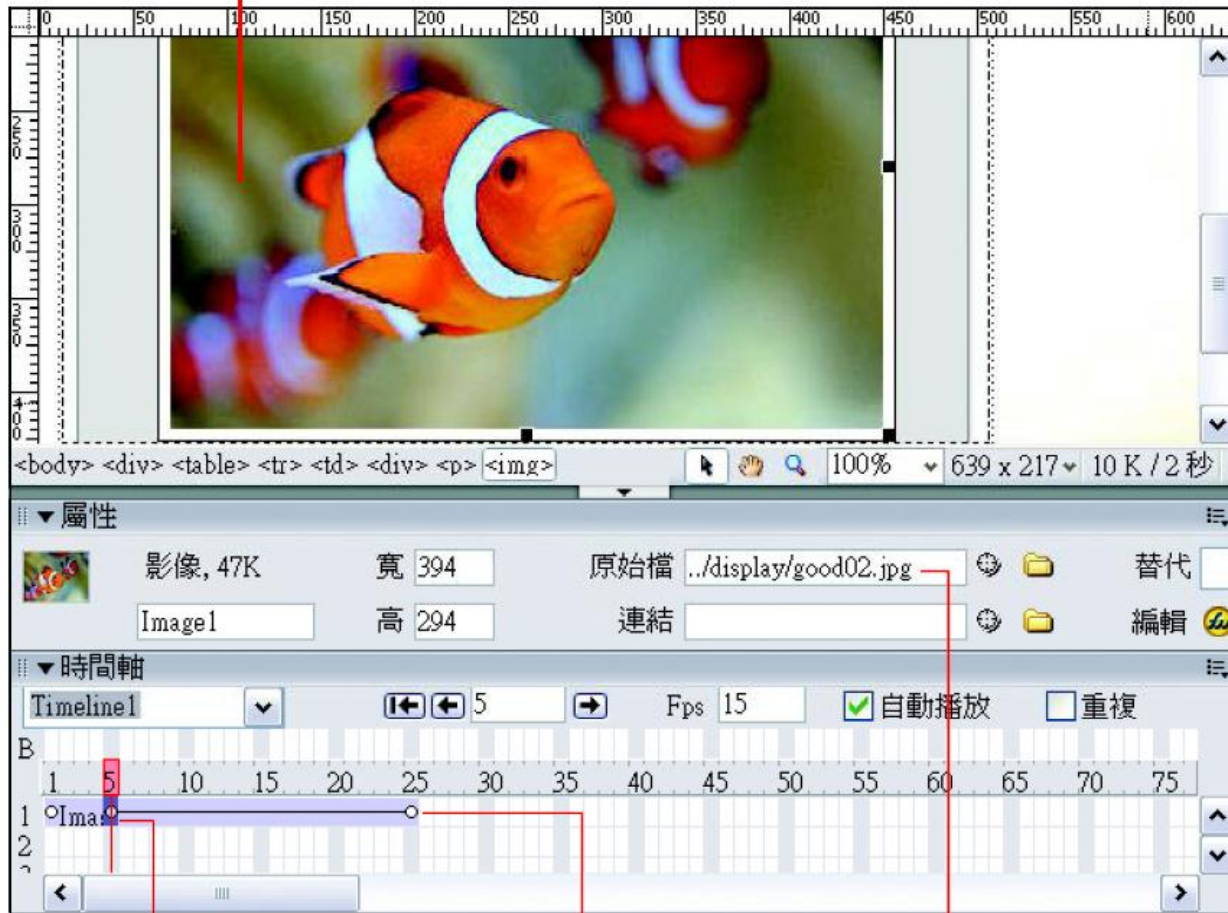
0 50 100 150 200 250 300 350 400 450 500 550 600

250 300 350 400

<body> <div> <table> <tr> <td> <div> <p> <img>

100% 639 x 217 10 K / 2 秒

▼屬性

影像, 47K 寬 394 原始檔 ../display/good02.jpg 替代

Image1 高 294 連結 編輯

▼時間軸

Timeline1 5 Fps 15 自動播放 重複

B

1 5 10 15 20 25 30 35 40 45 50 55 60 65 70 75

1 Ima

2